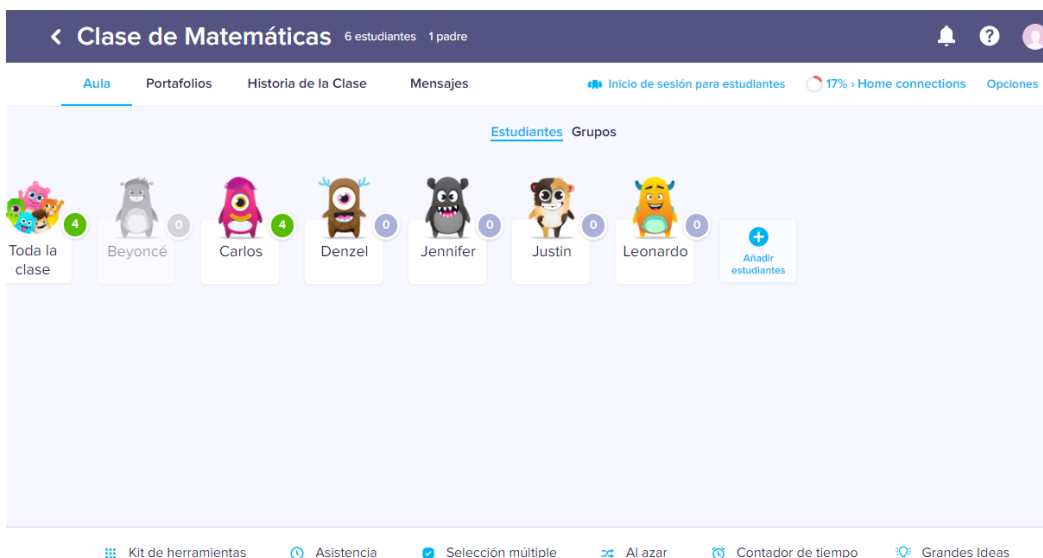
Clase de Matemáticas 6 estudiantes 1 padre

Aula Portafolios Historia de la Clase Mensajes

Inicio de sesión para estudiantes 17% › Home connections Opciones

Estudiantes Grupos

4
Toda la clase

0
Beyoncé

4
Carlos

0
Denzel

0
Jennifer

0
Justin

0
Leonardo

Añadir estudiantes

Kit de herramientas Asistencia Selección múltiple Al azar Contador de tiempo Grandes Ideas